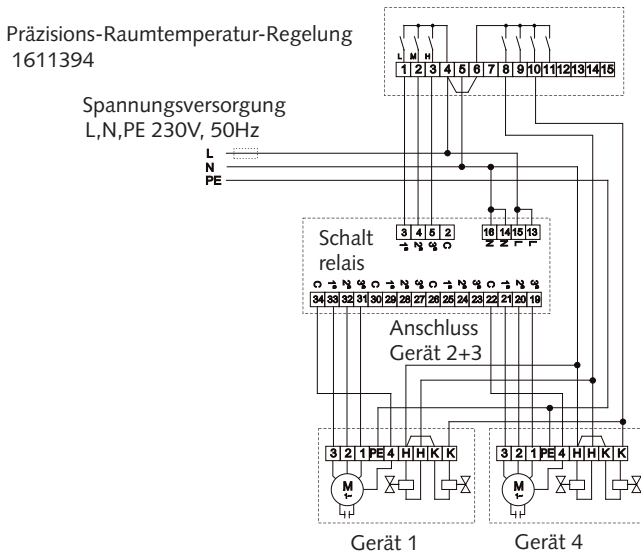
Präzisions-Raumtemperatur-Regelung
1611394

Spannungsversorgung
L,N,PE 230V, 50Hz

L
N
PE

L M H
1 2 3 4 5 6 7 8 9 10 11 12 13 14 15

3 4 5 2
16 14 15 13

Schalt
relais

34 33 32 31 30 29 28 27 26 25 24 23 22 21 20 19

Anschluss
Gerät 2+3

3 2 1 PE 4 H H K K
M

3 2 1 PE 4 H H K K
M

Gerät 1
Gerät 4